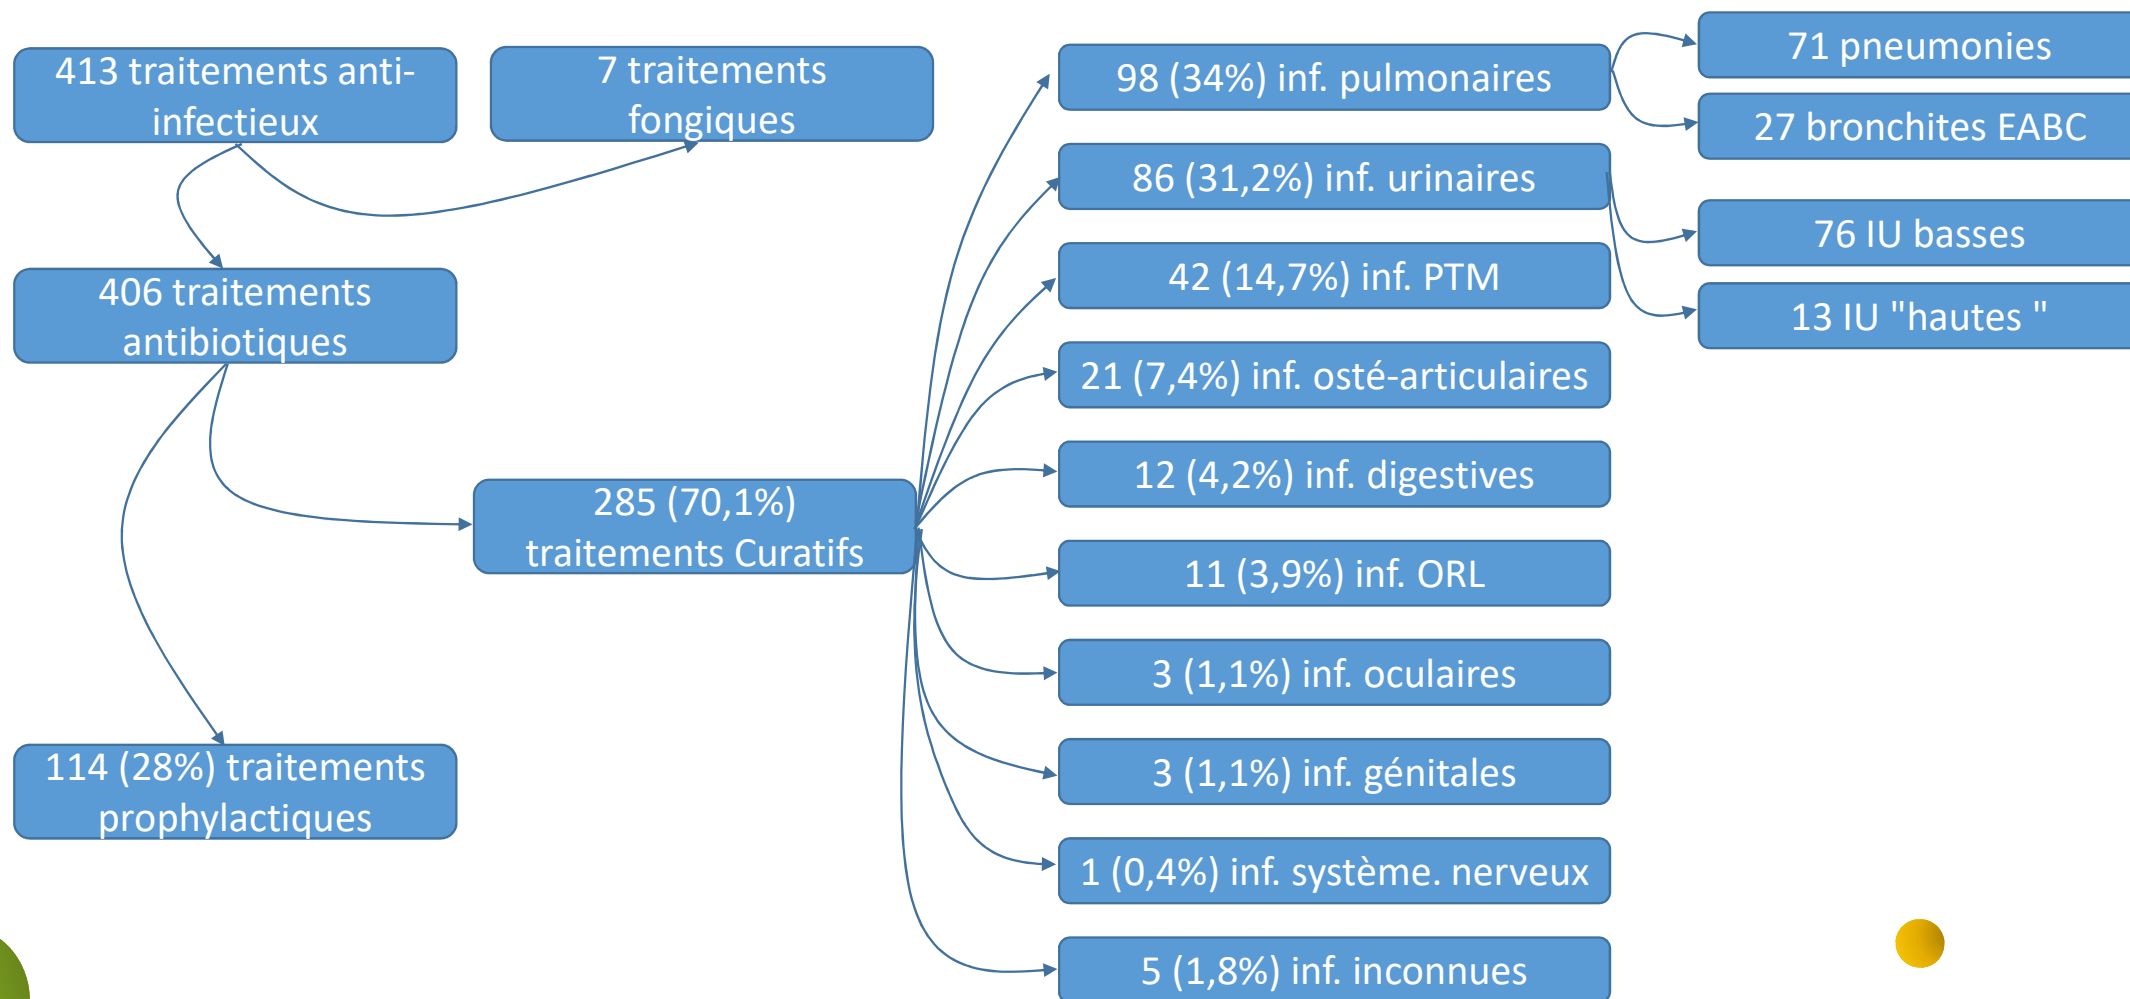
413 traitements anti-infectieux

7 traitements fongiques

406 traitements antibiotiques

285 (70,1%) traitements Curatifs

114 (28%) traitements prophylactiques

98 (34%) inf. pulmonaires

86 (31,2%) inf. urinaires

42 (14,7%) inf. PTM

21 (7,4%) inf. osté-articulaires

12 (4,2%) inf. digestives

11 (3,9%) inf. ORL

3 (1,1%) inf. oculaires

3 (1,1%) inf. génitales

1 (0,4%) inf. système. nerveux

5 (1,8%) inf. inconnues

71 pneumonies

27 bronchites EABC

76 IU basses

13 IU "hautes "